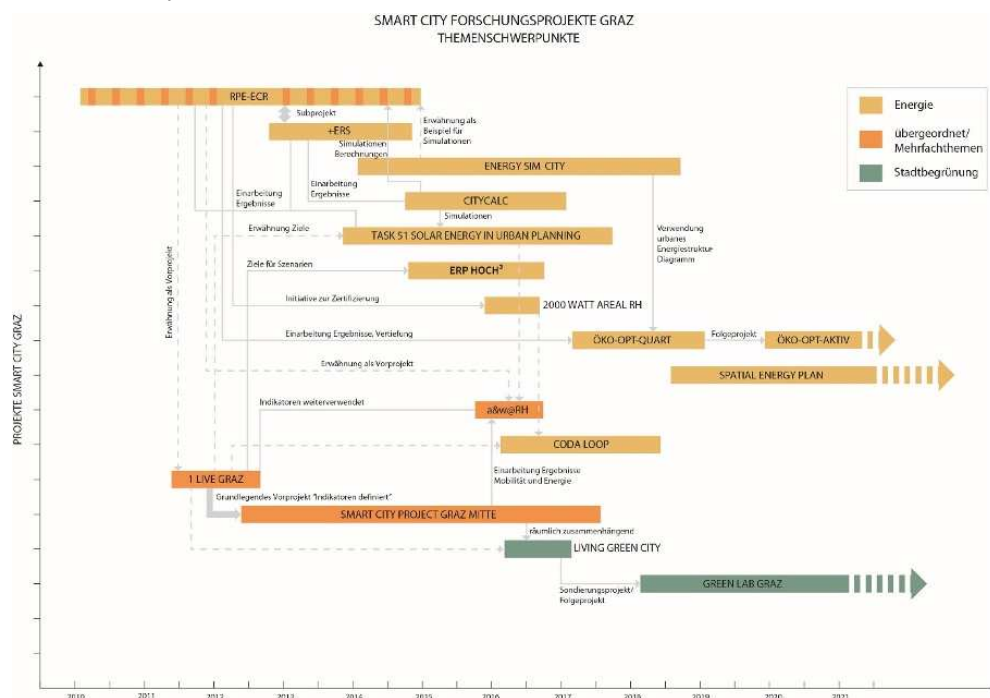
SMART CITY FORSCHUNGSPROJEKTE GRAZ
THEMENSCHWERPUNKTE

Energie
übergeordnet/ Mehrfachthemen
Stadtbegrünung

PROJEKTE SMART CITY GRAZ

RPE-ECR
Subprojekt
+ERS
Erwähnung als Beispiel für Simulationen
Simulationen Berechnungen
ENERGY SIM CITY
Einarbeitung Ergebnisse
Einarbeitung Ergebnisse
CITYCALC
Simulationen
Erwähnung Ziele
TASK 51 SOLAR ENERGY IN URBAN PLANNING
Verwendung urbanes Energiestruktur Diagramm
Erwähnung als Vorprojekt
Ziele für Szenarien
ERP HOCH³
Initiative zur Zertifizierung
2000 WATT AREAL RH
Einarbeitung Ergebnisse, Vertiefung
ÖKO-OPT-QUART
Folgeprojekt
ÖKO-OPT-AKTIV
Erwähnung als Vorprojekt
SPATIAL ENERGY PLAN
Indikatoren weiterverwendet
a&w@RH
CODA LOOP
1 LIVE GRAZ
Einarbeitung Ergebnisse Mobilität und Energie
Grundlegendes Vorprojekt "Indikatoren definiert"
SMART CITY PROJECT GRAZ MITTE
räumlich zusammenhängend
LIVING GREEN CITY
Sondierungsprojekt/ Folgeprojekt
GREEN LAB GRAZ

2010 2011 2012 2013 2014 2015 2016 2017 2018 2019 2020 2021